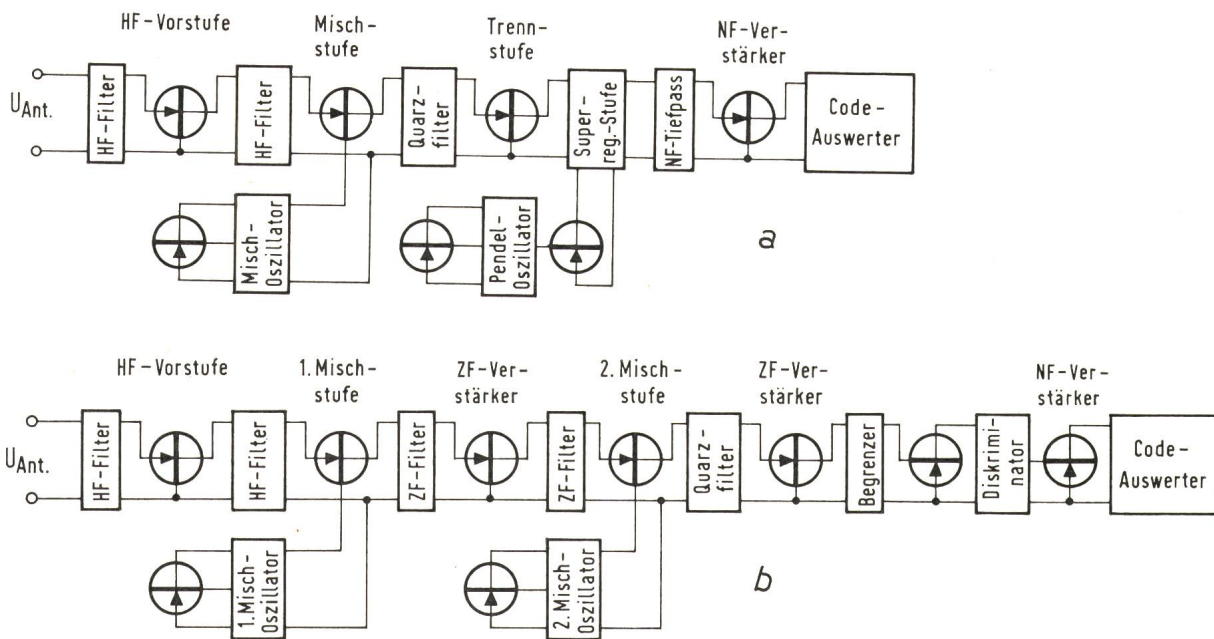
HF-Vorstufe
Misch-stufe
Trenn-stufe
NF-Ver-stärker
$U_{Ant.}$
HF-Filter
HF-Filter
Quarz-filter
Super-reg.-Stufe
NF-Tiefpass
Code-Auswerter
Misch-Oszillator
Pendel-Oszillator
a

HF-Vorstufe
1. Misch-stufe
ZF-Ver-stärker
2. Misch-stufe
ZF-Ver-stärker
NF-Ver-stärker
$U_{Ant.}$
HF-Filter
HF-Filter
ZF-Filter
ZF-Filter
Quarz-filter
Begrenzer
Diskrimi-nator
Code-Auswerter
1. Misch-Oszillator
2. Misch-Oszillator
b